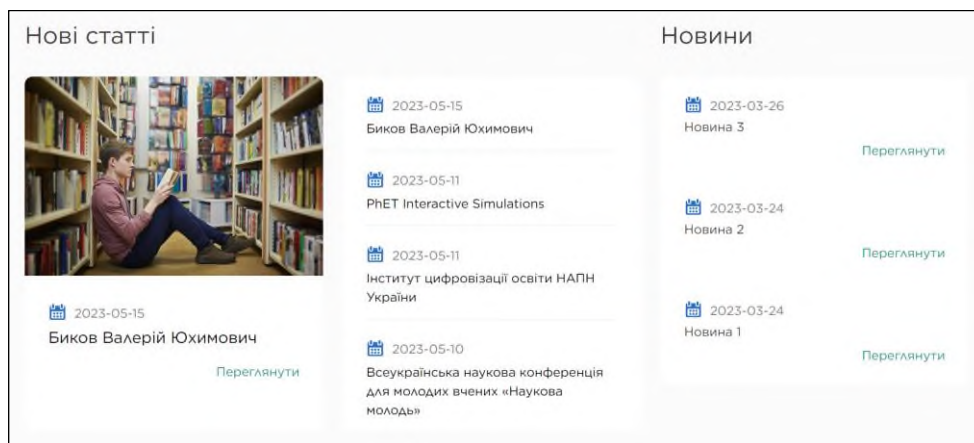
Нові статті

2023-05-15
Биков Валерій Юхимович
Переглянути

2023-05-15
Биков Валерій Юхимович

2023-05-11
PhET Interactive Simulations

2023-05-11
Інститут цифровізації освіти НАПН України

2023-05-10
Всеукраїнська наукова конференція для молодих вчених «Наукова молодь»

Новини

2023-03-26
Новина 3
Переглянути

2023-03-24
Новина 2
Переглянути

2023-03-24
Новина 1
Переглянути